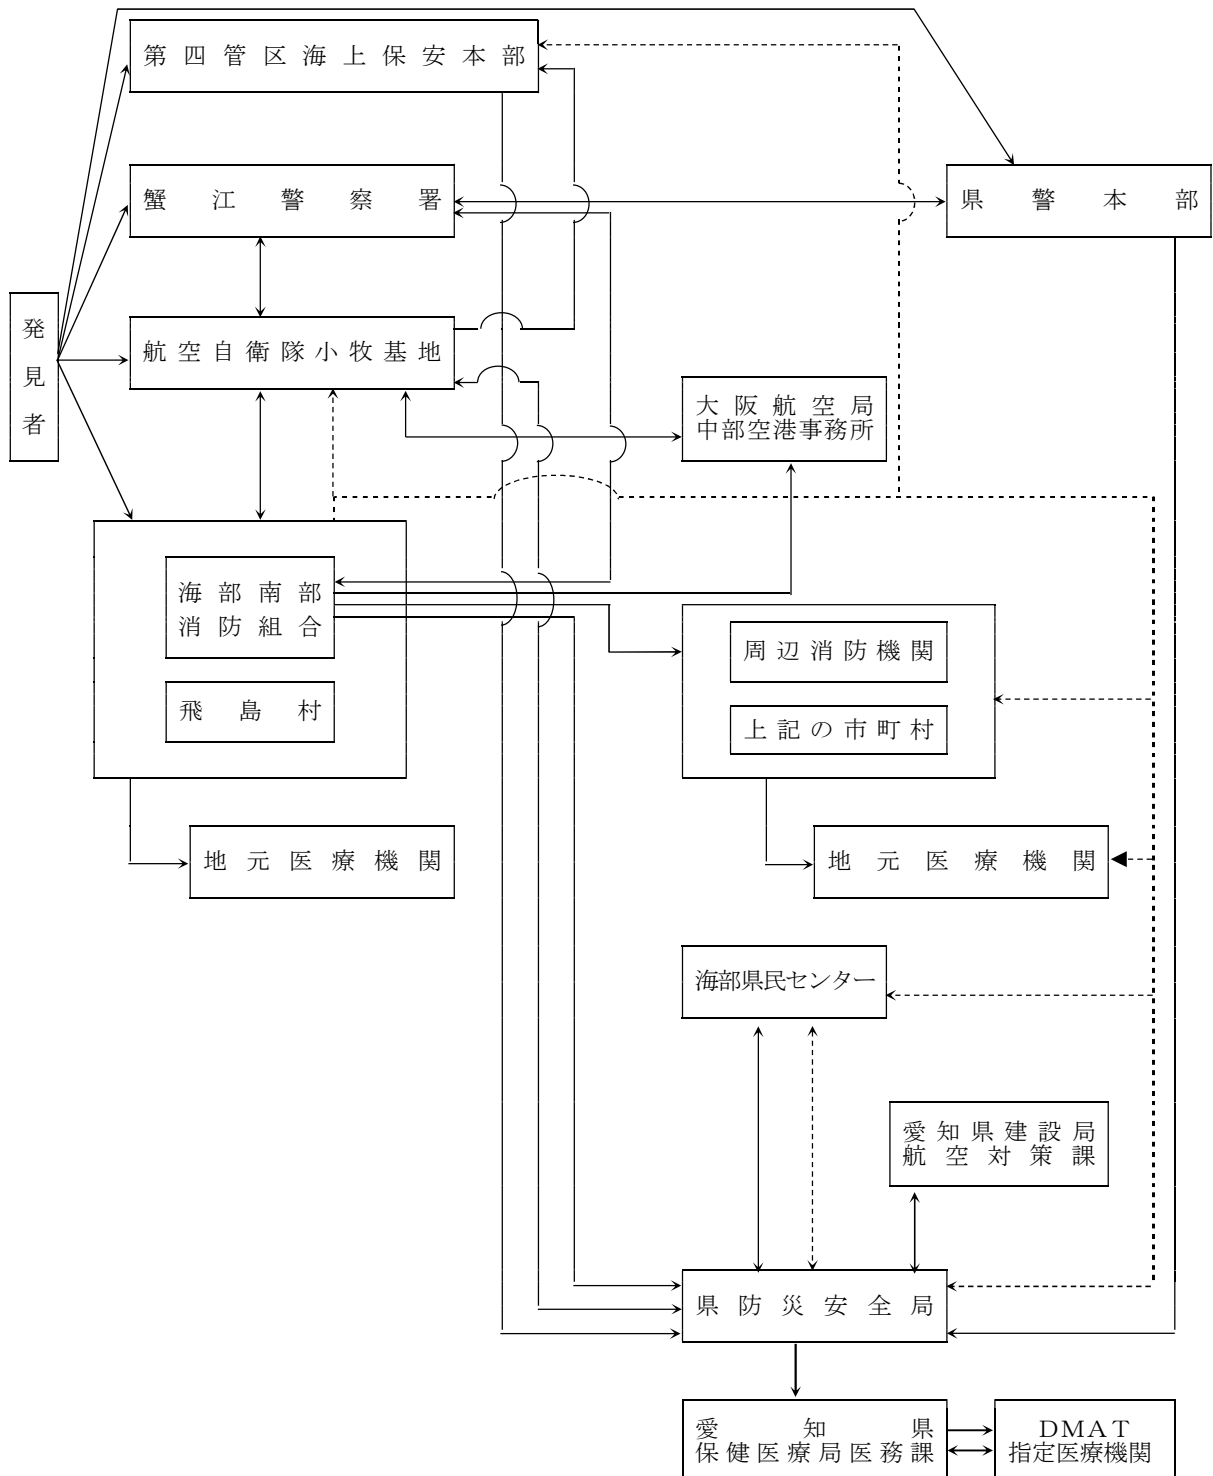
第四管区海上保安本部

蟹江警察署

県警本部

発見者

航空自衛隊小牧基地

大阪航空局
中部空港事務所

海部南部
消防組合

飛島村

周辺消防機関

上記の市町村

地元医療機関

地元医療機関

海部県民センター

愛知県建設局
航空対策課

県防災安全局

愛知県
保健医療局医務課

DMAT
指定医療機関